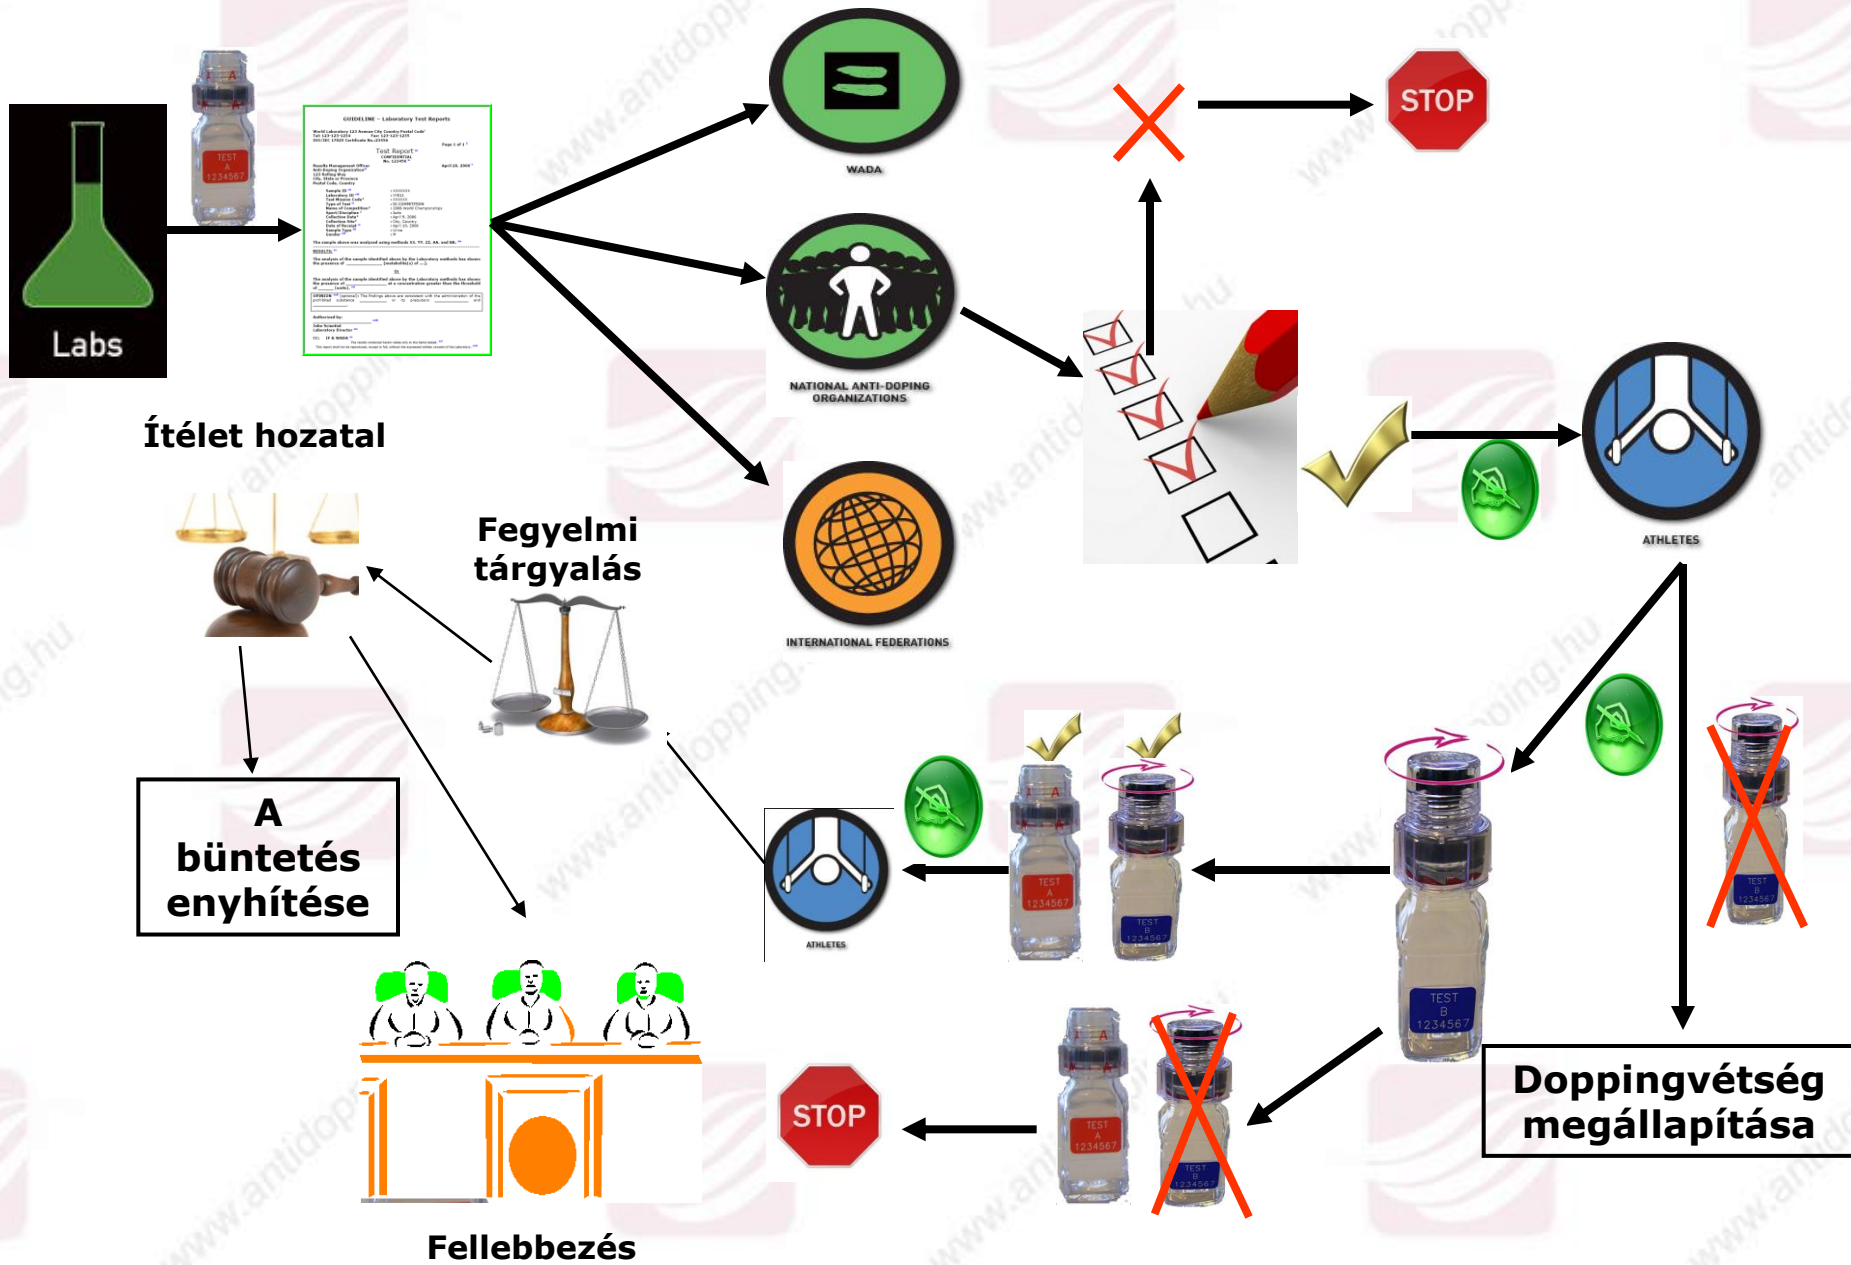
Labs

TEST A 1234567

GUIDELINE – Laboratory Test Reports

Test Report

WADA

STOP

NATIONAL ANTI-DOPING ORGANIZATIONS

INTERNATIONAL FEDERATIONS

ATHLETES

Ítélet hozatal

Fegyelmi tárgyalás

A büntetés enyhítése

ATHLETES

TEST A 1234567

TEST B 1234567

TEST B 1234567

TEST B 1234567

Doppingvétség megállapítása

STOP

TEST A 1234567

TEST B 1234567

Fellebbezés

www.antidopping.hu